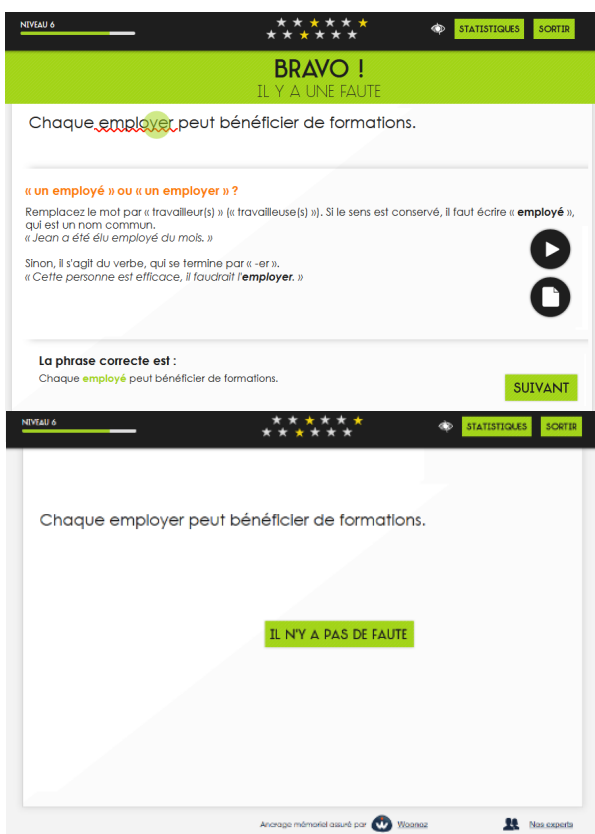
NIVEAU 6

STATISTIQUES SORTIR

BRAVO !
IL Y A UNE FAUTE

Chaque employer peut bénéficier de formations.

« un employé » ou « un employer » ?

Remplacez le mot par « travailleur(s) » (« travailleuse(s) »). Si le sens est conservé, il faut écrire « employé », qui est un nom commun.
« Jean a été élu employé du mois. »

Sinon, il s'agit du verbe, qui se termine par « -er ».
« Cette personne est efficace, il faudrait l'employer. »

La phrase correcte est :
Chaque employé peut bénéficier de formations.

SUIVANT

NIVEAU 6

STATISTIQUES SORTIR

Chaque employer peut bénéficier de formations.

IL N'Y A PAS DE FAUTE

Ancrage mémoriel assuré par Woonoz

Nos experts